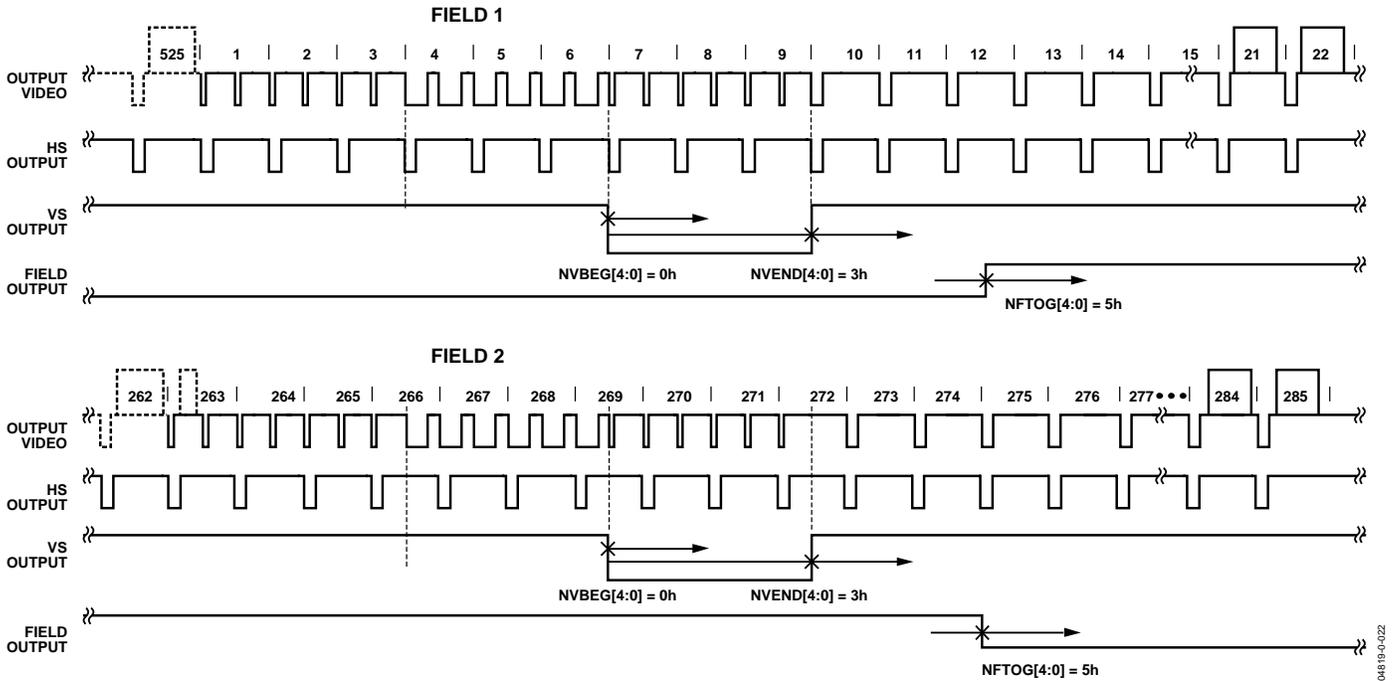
FIELD 1

525 | 1 | 2 | 3 | 4 | 5 | 6 | 7 | 8 | 9 | 10 | 11 | 12 | 13 | 14 | 15 | 21 | 22

OUTPUT VIDEO

HS OUTPUT

VS OUTPUT

NVBEG[4:0] = 0h

NVEND[4:0] = 3h

FIELD OUTPUT

NFTOG[4:0] = 5h

FIELD 2

262 | 263 | 264 | 265 | 266 | 267 | 268 | 269 | 270 | 271 | 272 | 273 | 274 | 275 | 276 | 277 • • • | 284 | 285

OUTPUT VIDEO

HS OUTPUT

VS OUTPUT

NVBEG[4:0] = 0h

NVEND[4:0] = 3h

FIELD OUTPUT

NFTOG[4:0] = 5h

04819-0-022